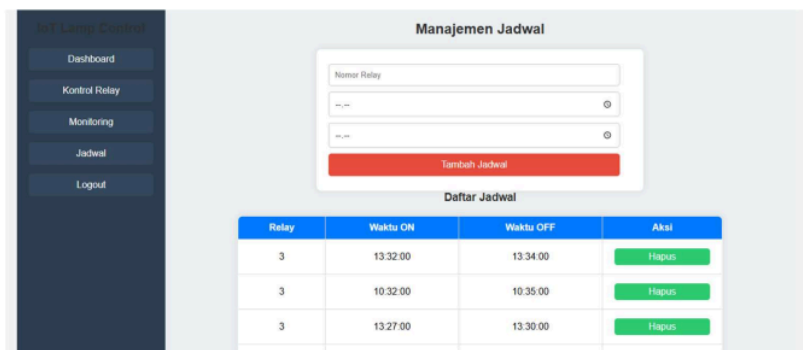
IoT Lamp Control

Dashboard

Kontrol Relay

Monitoring

Jadwal

Logout

Manajemen Jadwal

Nomor Relay

--:--

--:--

Tambah Jadwal

Daftar Jadwal

| Relay | Waktu ON | Waktu OFF | Aksi |
|---|---|---|---|
| 3 | 13:32:00 | 13:34:00 | Hapus |
| 3 | 10:32:00 | 10:35:00 | Hapus |
| 3 | 13:27:00 | 13:30:00 | Hapus |